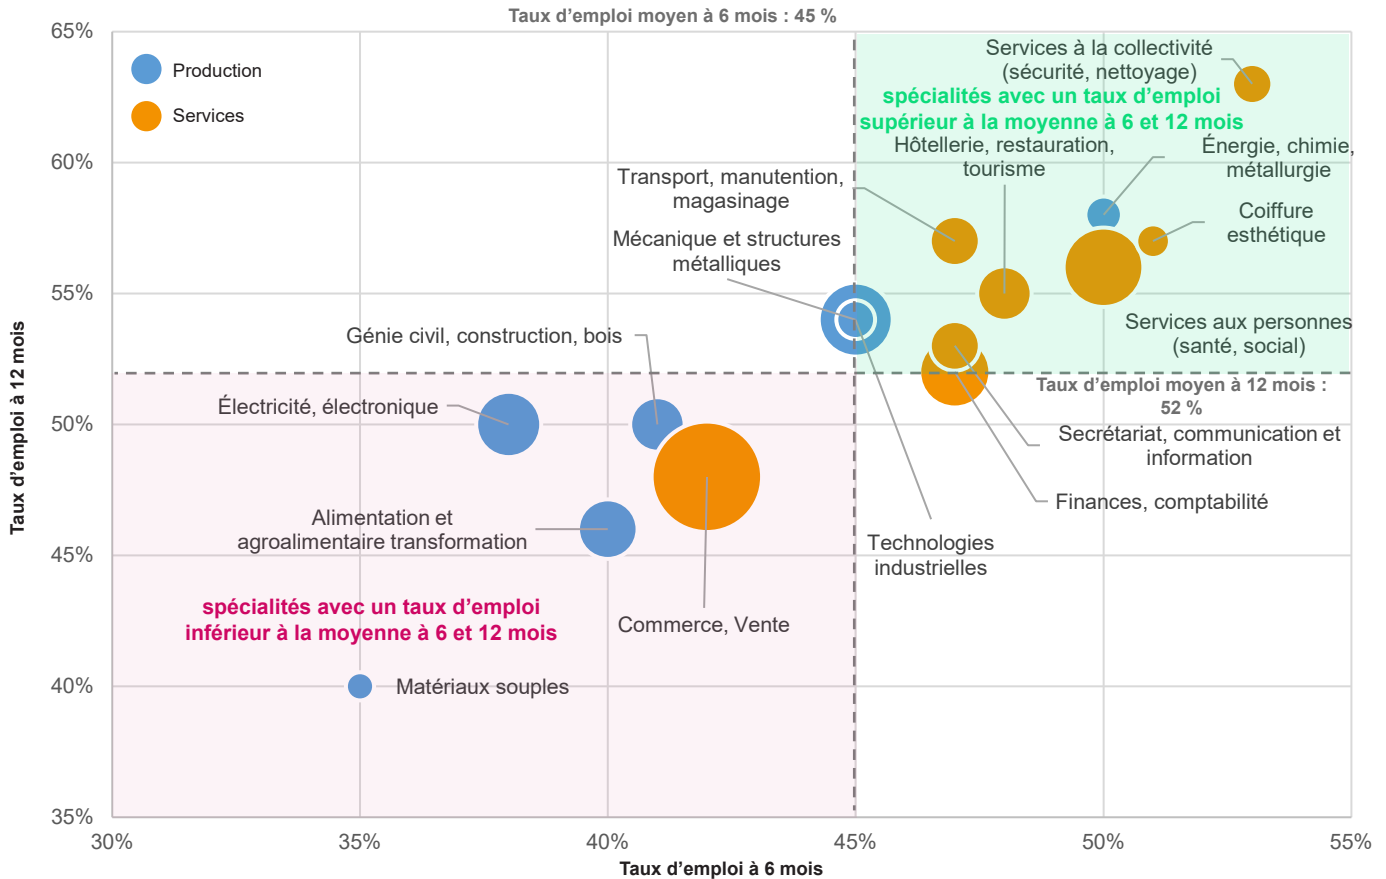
Taux d'emploi moyen à 6 mois : 45 %

Production
Services

Services à la collectivité (sécurité, nettoyage)
spécialités avec un taux d'emploi supérieur à la moyenne à 6 et 12 mois
Hôtellerie, restauration, tourisme
Énergie, chimie, métallurgie
Transport, manutention, magasinage
Coiffure esthétique
Mécanique et structures métalliques
Services aux personnes (santé, social)
Génie civil, construction, bois
Taux d'emploi moyen à 12 mois : 52 %
Électricité, électronique
Secrétariat, communication et information
Finances, comptabilité
Alimentation et agroalimentaire transformation
Technologies industrielles
spécialités avec un taux d'emploi inférieur à la moyenne à 6 et 12 mois
Commerce, Vente
Matériaux souples

Taux d'emploi à 12 mois
65%
60%
55%
50%
45%
40%
35%

30%
35%
40%
45%
50%
55%
Taux d'emploi à 6 mois